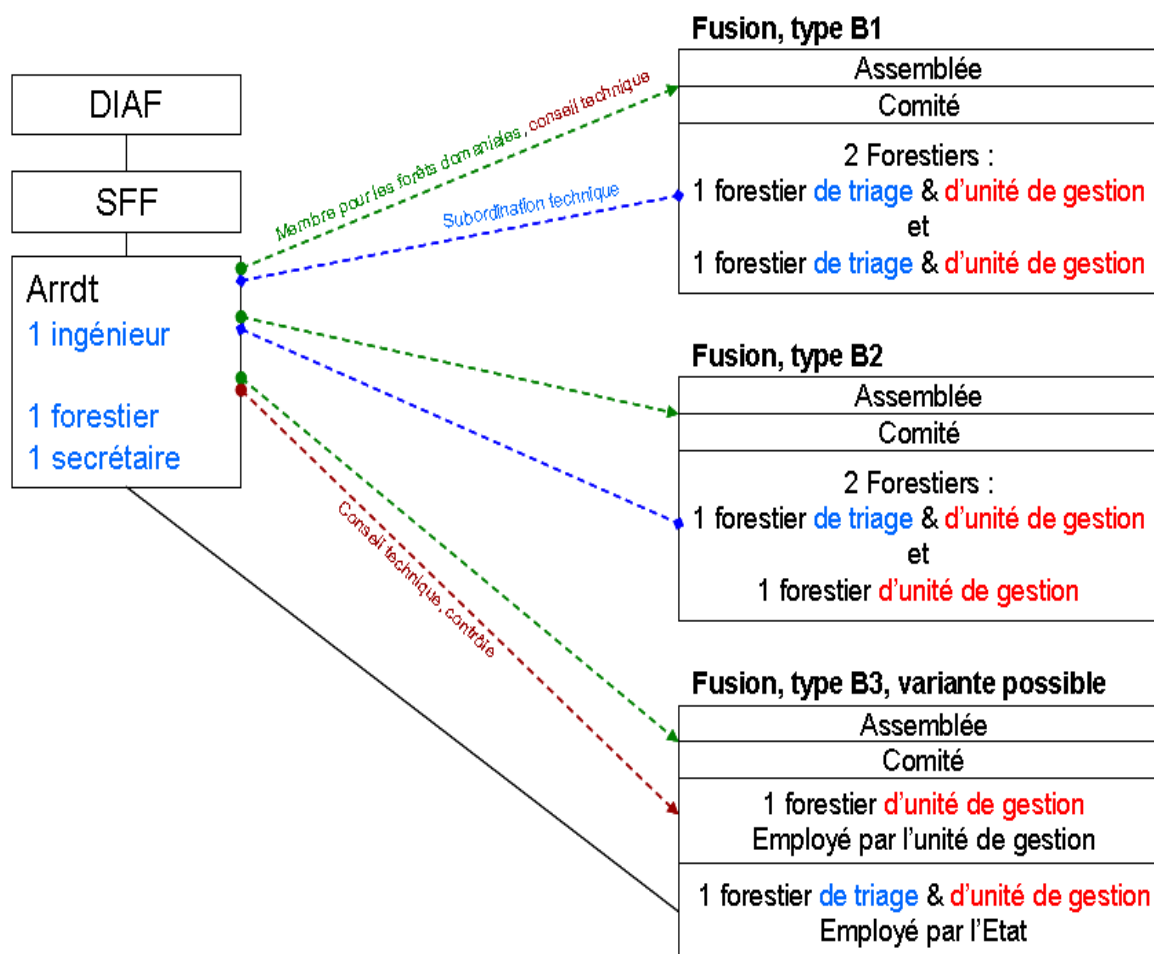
DIAF

SFF

Arrdt
1 ingénieur

1 forestier
1 secrétaire

Membre pour les forêts domaniales, conseil technique

Subordination technique

Conseil technique, contrôle

Fusion, type B1

Assemblée

Comité

2 Forestiers :
1 forestier de triage & d'unité de gestion
et
1 forestier de triage & d'unité de gestion

Fusion, type B2

Assemblée

Comité

2 Forestiers :
1 forestier de triage & d'unité de gestion
et
1 forestier d'unité de gestion

Fusion, type B3, variante possible

Assemblée

Comité

1 forestier d'unité de gestion
Employé par l'unité de gestion

1 forestier de triage & d'unité de gestion
Employé par l'Etat